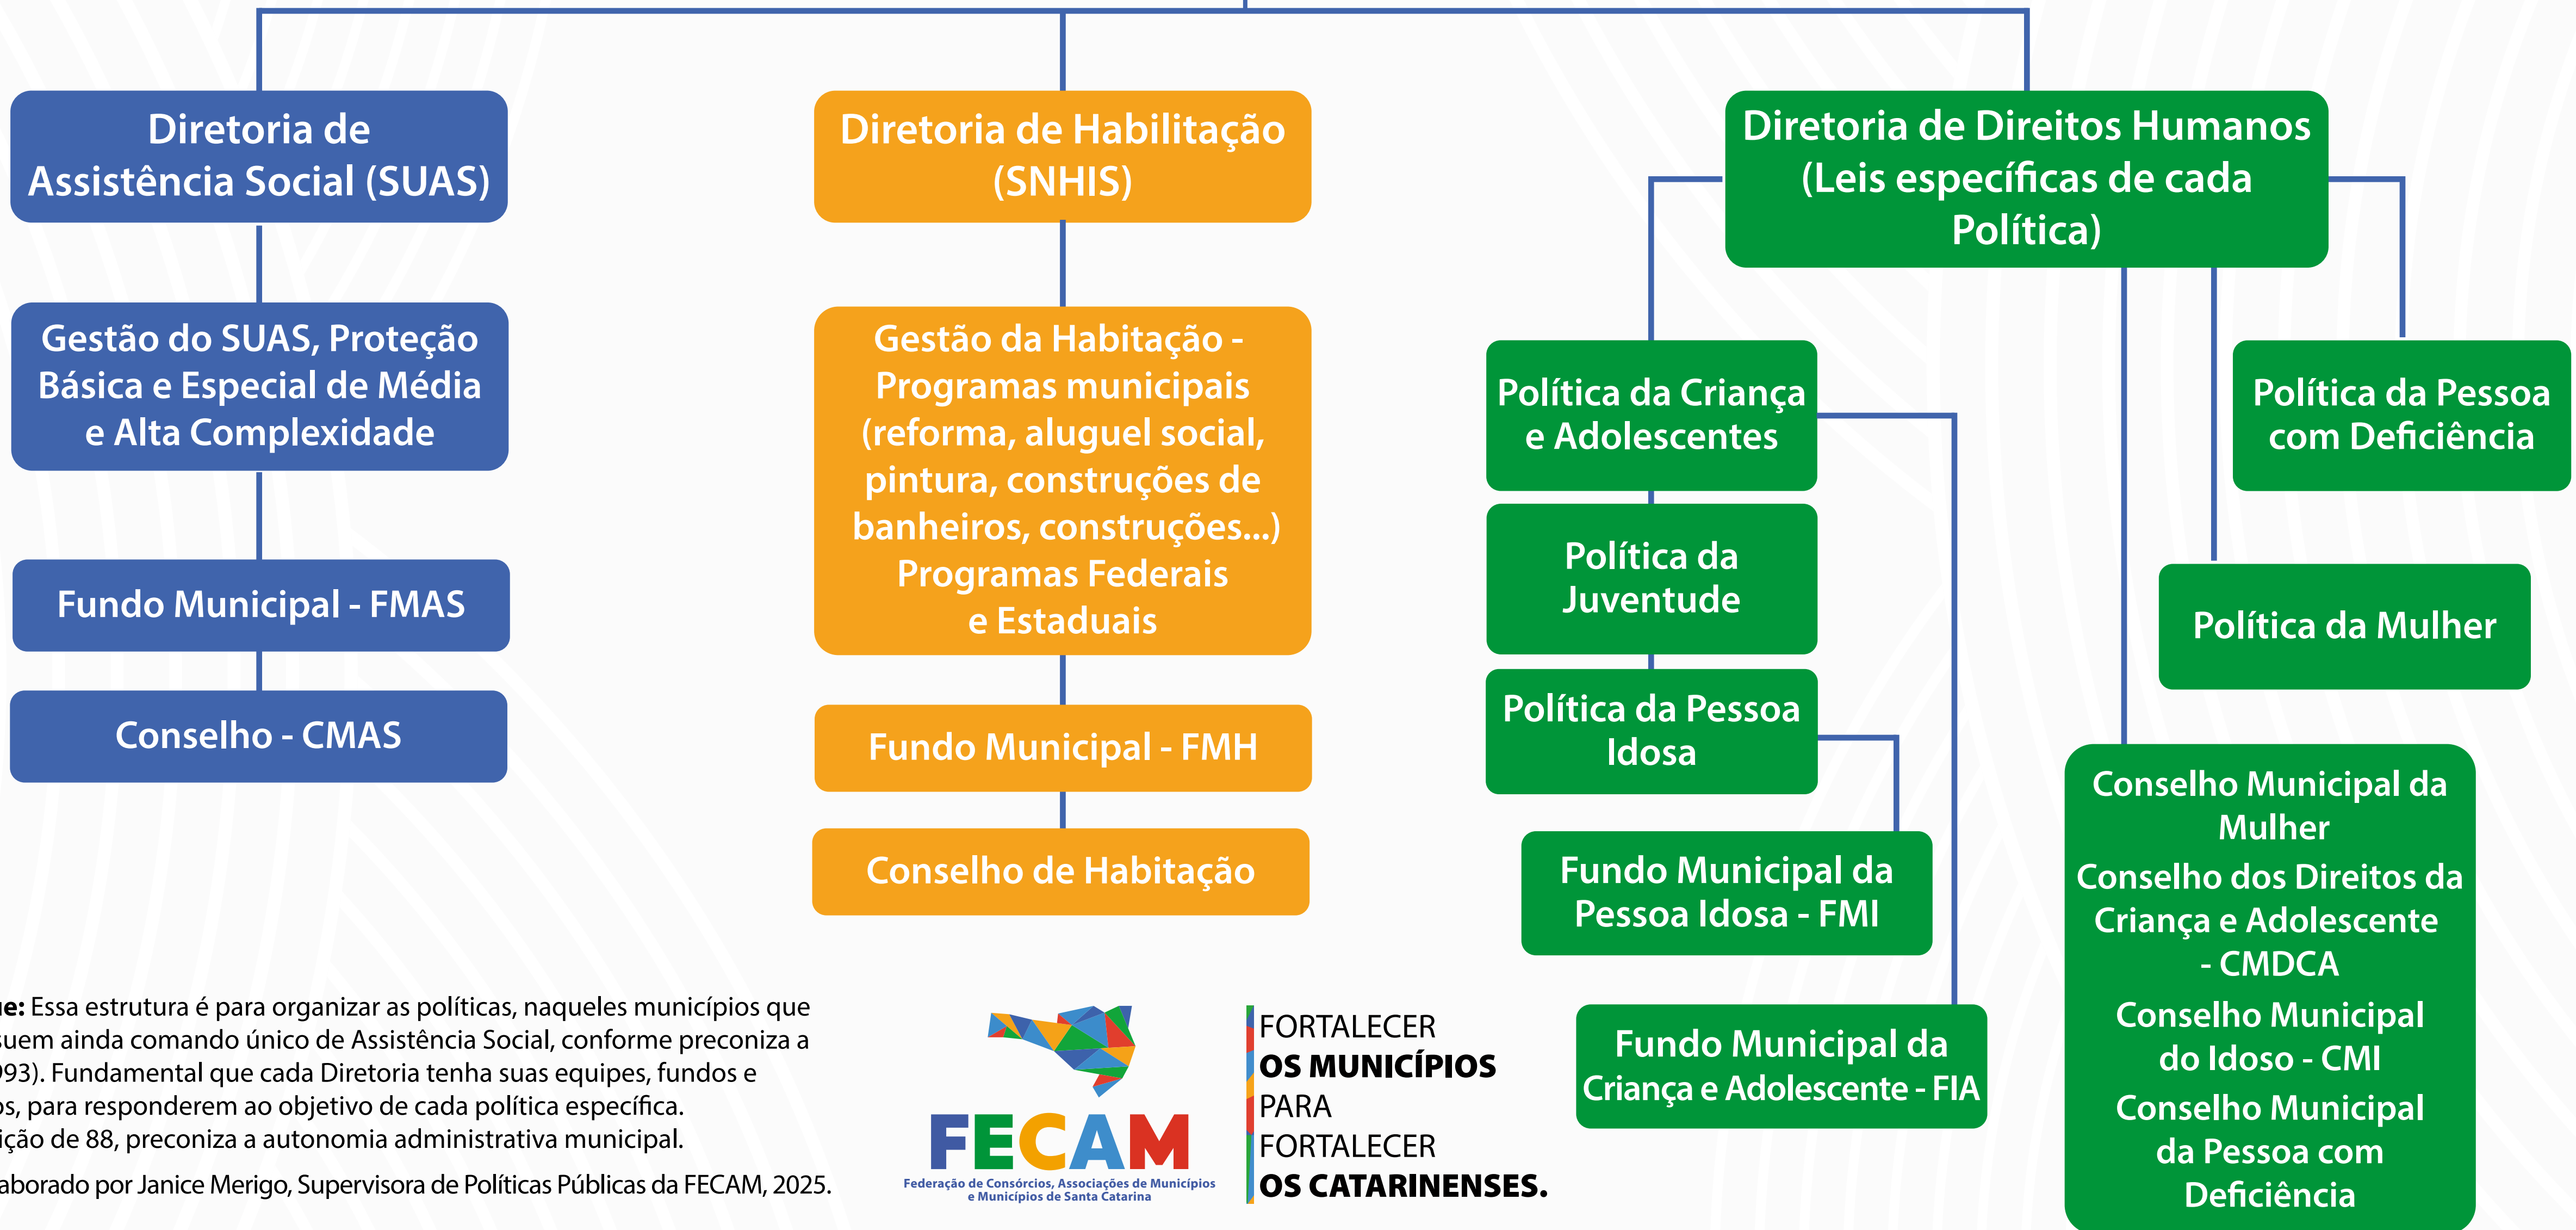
Diretoria de Assistência Social (SUAS)

Gestão do SUAS, Proteção Básica e Especial de Média e Alta Complexidade

Fundo Municipal - FMAS

Conselho - CMAS

Diretoria de Habilitação (SNHIS)

Gestão da Habitação - Programas municipais (reforma, aluguel social, pintura, construções de banheiros, construções...) Programas Federais e Estaduais

Fundo Municipal - FMH

Conselho de Habitação

Diretoria de Direitos Humanos (Leis específicas de cada Política)

Política da Criança e Adolescentes

Política da Juventude

Política da Pessoa Idosa

Fundo Municipal da Pessoa Idosa - FMI

Fundo Municipal da Criança e Adolescente - FIA

Política da Pessoa com Deficiência

Política da Mulher

Conselho Municipal da Mulher

Conselho dos Direitos da Criança e Adolescente - CMDCA

Conselho Municipal do Idoso - CMI

Conselho Municipal da Pessoa com Deficiência

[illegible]e: Essa estrutura é para organizar as políticas, naqueles municípios que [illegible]suem ainda comando único de Assistência Social, conforme preconiza a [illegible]93). Fundamental que cada Diretoria tenha suas equipes, fundos e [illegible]s, para responderem ao objetivo de cada política específica. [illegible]ição de 88, preconiza a autonomia administrativa municipal.

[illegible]aborado por Janice Merigo, Supervisora de Políticas Públicas da FECAM, 2025.

FECAM
Federação de Consórcios, Associações de Municípios e Municípios de Santa Catarina

FORTALECER
OS MUNICÍPIOS
PARA
FORTALECER
OS CATARINENSES.